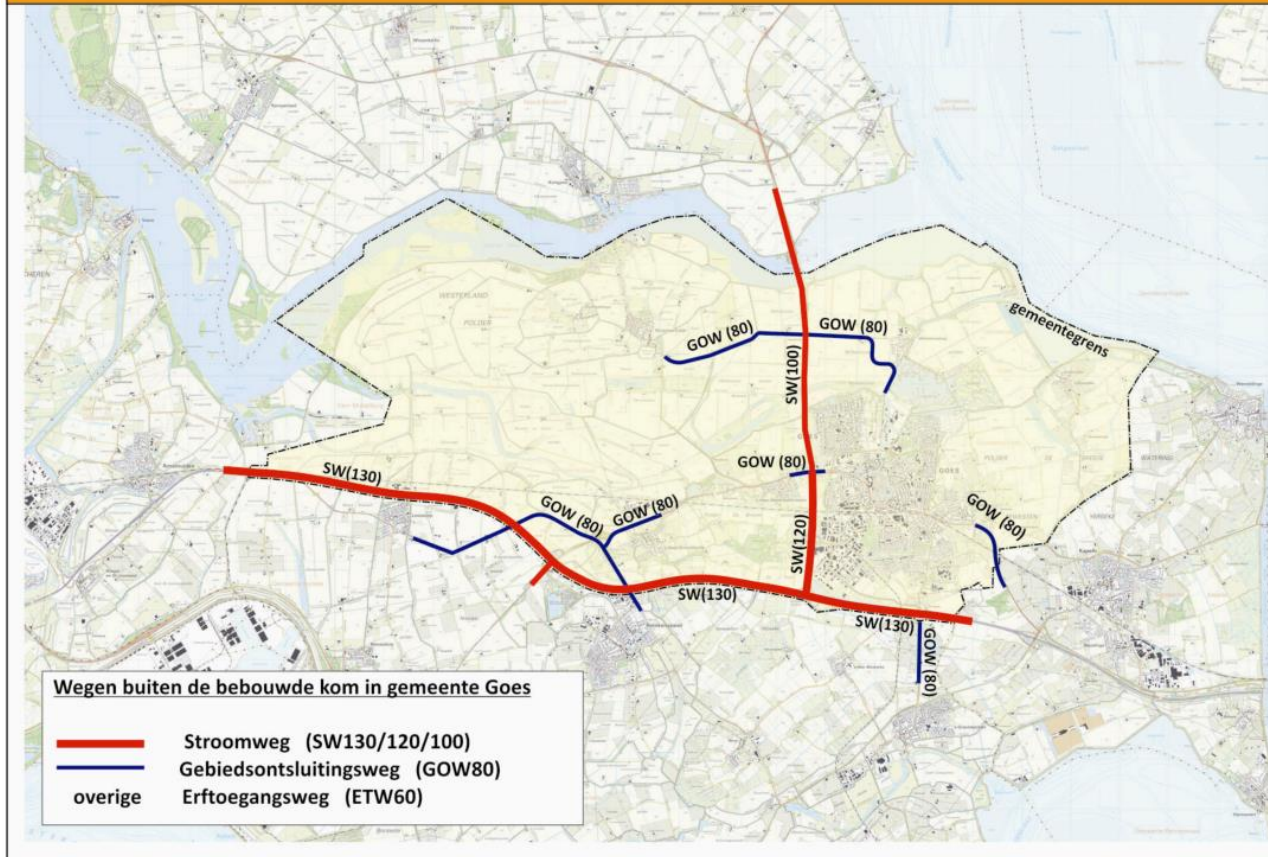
gemeentegrens

GOW (80)

GOW (80)

SW(100)

GOW (80)

SW(130)

GOW (80)

GOW (80)

SW(120)

GOW (80)

SW(130)

SW(130)

GOW (80)

Wegen buiten de bebouwde kom in gemeente Goes

Stroomweg (SW130/120/100)

Gebiedsontsluitingsweg (GOW80)

overige Erftoegangsweg (ETW60)